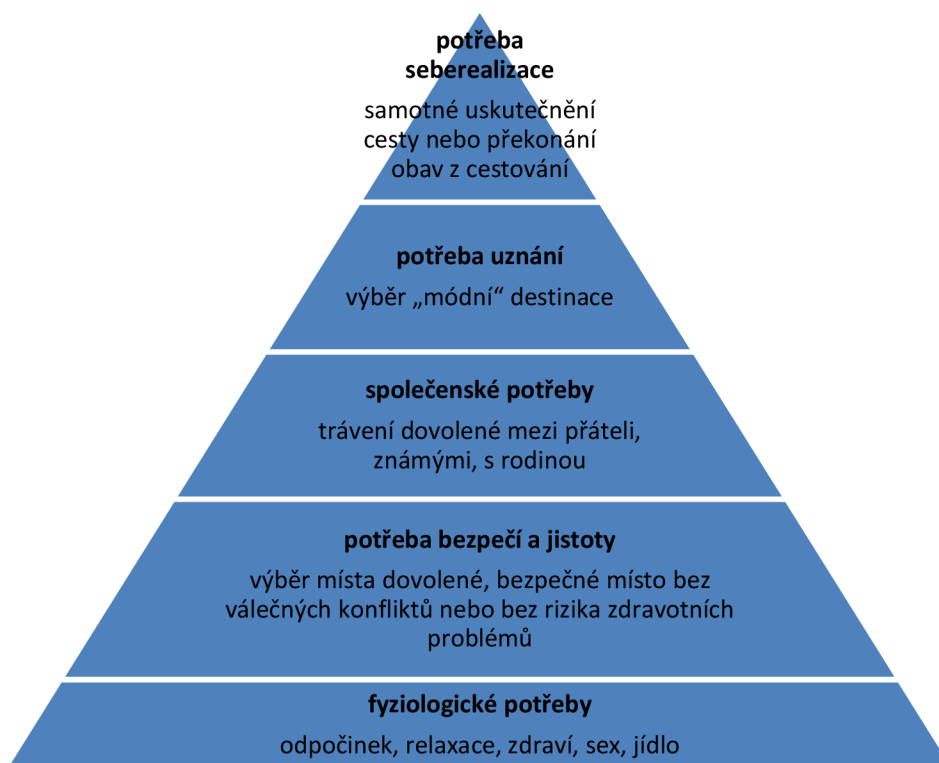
potřeba seberealizace

samotné uskutečnění cesty nebo překonání obav z cestování

potřeba uznání

výběr „módní“ destinace

společenské potřeby

trávení dovolené mezi přáteli, známými, s rodinou

potřeba bezpečí a jistoty

výběr místa dovolené, bezpečné místo bez válečných konfliktů nebo bez rizika zdravotních problémů

fyziologické potřeby

odpočinek, relaxace, zdraví, sex, jídlo